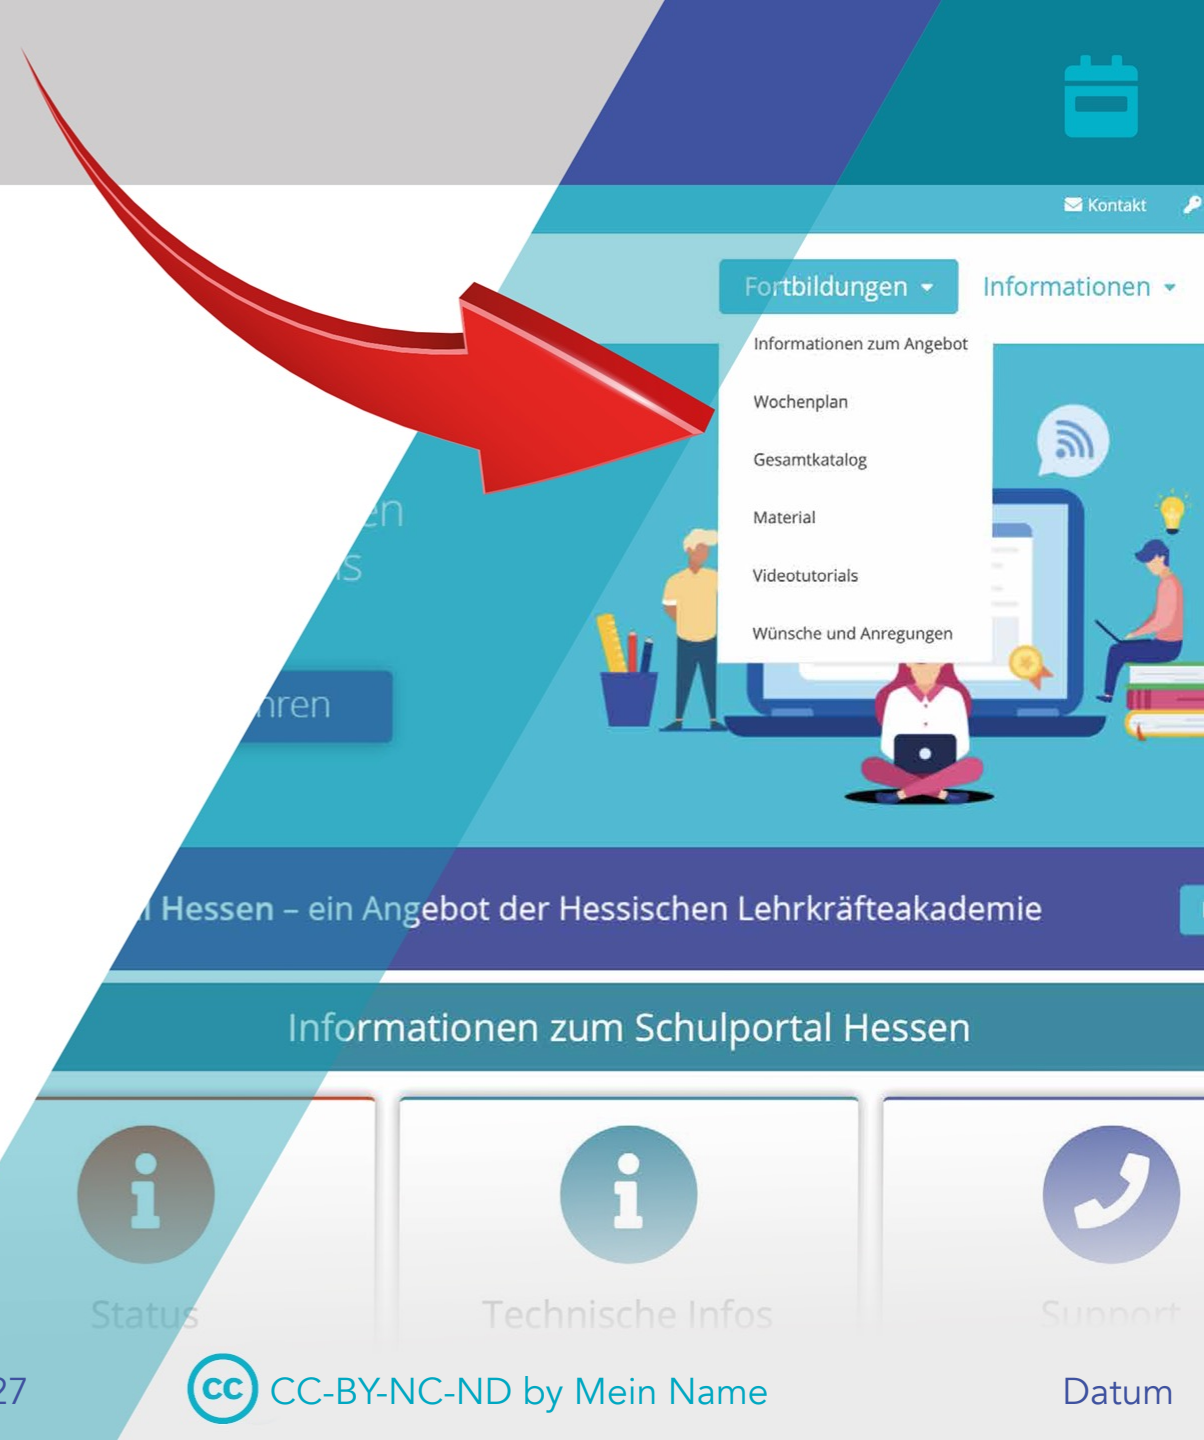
Kontakt

Fortbildungen

Informationen

Informationen zum Angebot

Wochenplan

Gesamtkatalog

Material

Videotutorials

Wünsche und Anregungen

en

s

nren

Hessen – ein Angebot der Hessischen Lehrkräfteakademie

Informationen zum Schulportal Hessen

Status

Technische Infos

Support

27

CC-BY-NC-ND by Mein Name

Datum